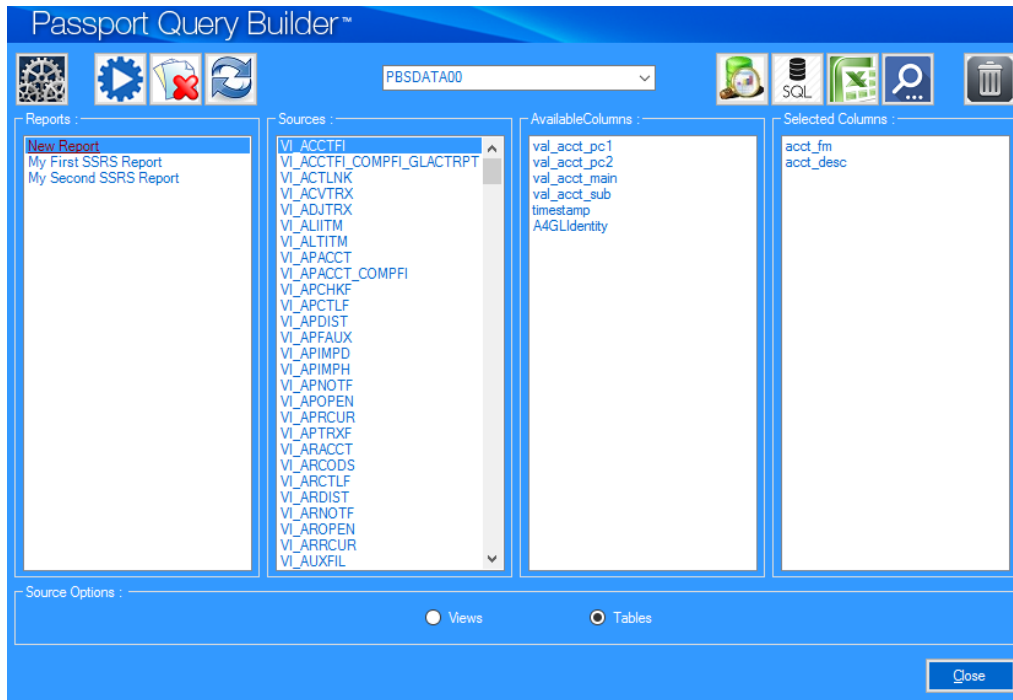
Passport Query Builder™

PBSDATA00

SQL

Reports :
New Report
My First SSRS Report
My Second SSRS Report

Sources :
VI_ACCTFI
VI_ACCTFI_COMPFI_GLACTRPT
VI_ACTLNK
VI_ACVTRX
VI_ADJTRX
VI_ALIITM
VI_ALTITM
VI_APACCT
VI_APACCT_COMPFI
VI_APCHKF
VI_APCTLF
VI_APDIST
VI_APFAUX
VI_APIMPD
VI_APIMPH
VI_APNOTF
VI_APOPEN
VI_APRCUR
VI_APTRXF
VI_ARACCT
VI_ARCODS
VI_ARCTLF
VI_ARDIST
VI_ARNOTF
VI_AROPEN
VI_ARRCUR
VI_AUXFIL

AvailableColumns :
val_acct_pc1
val_acct_pc2
val_acct_main
val_acct_sub
timestamp
A4GLIdentity

Selected Columns :
acct_fm
acct_desc

Source Options :
Views
Tables

Close